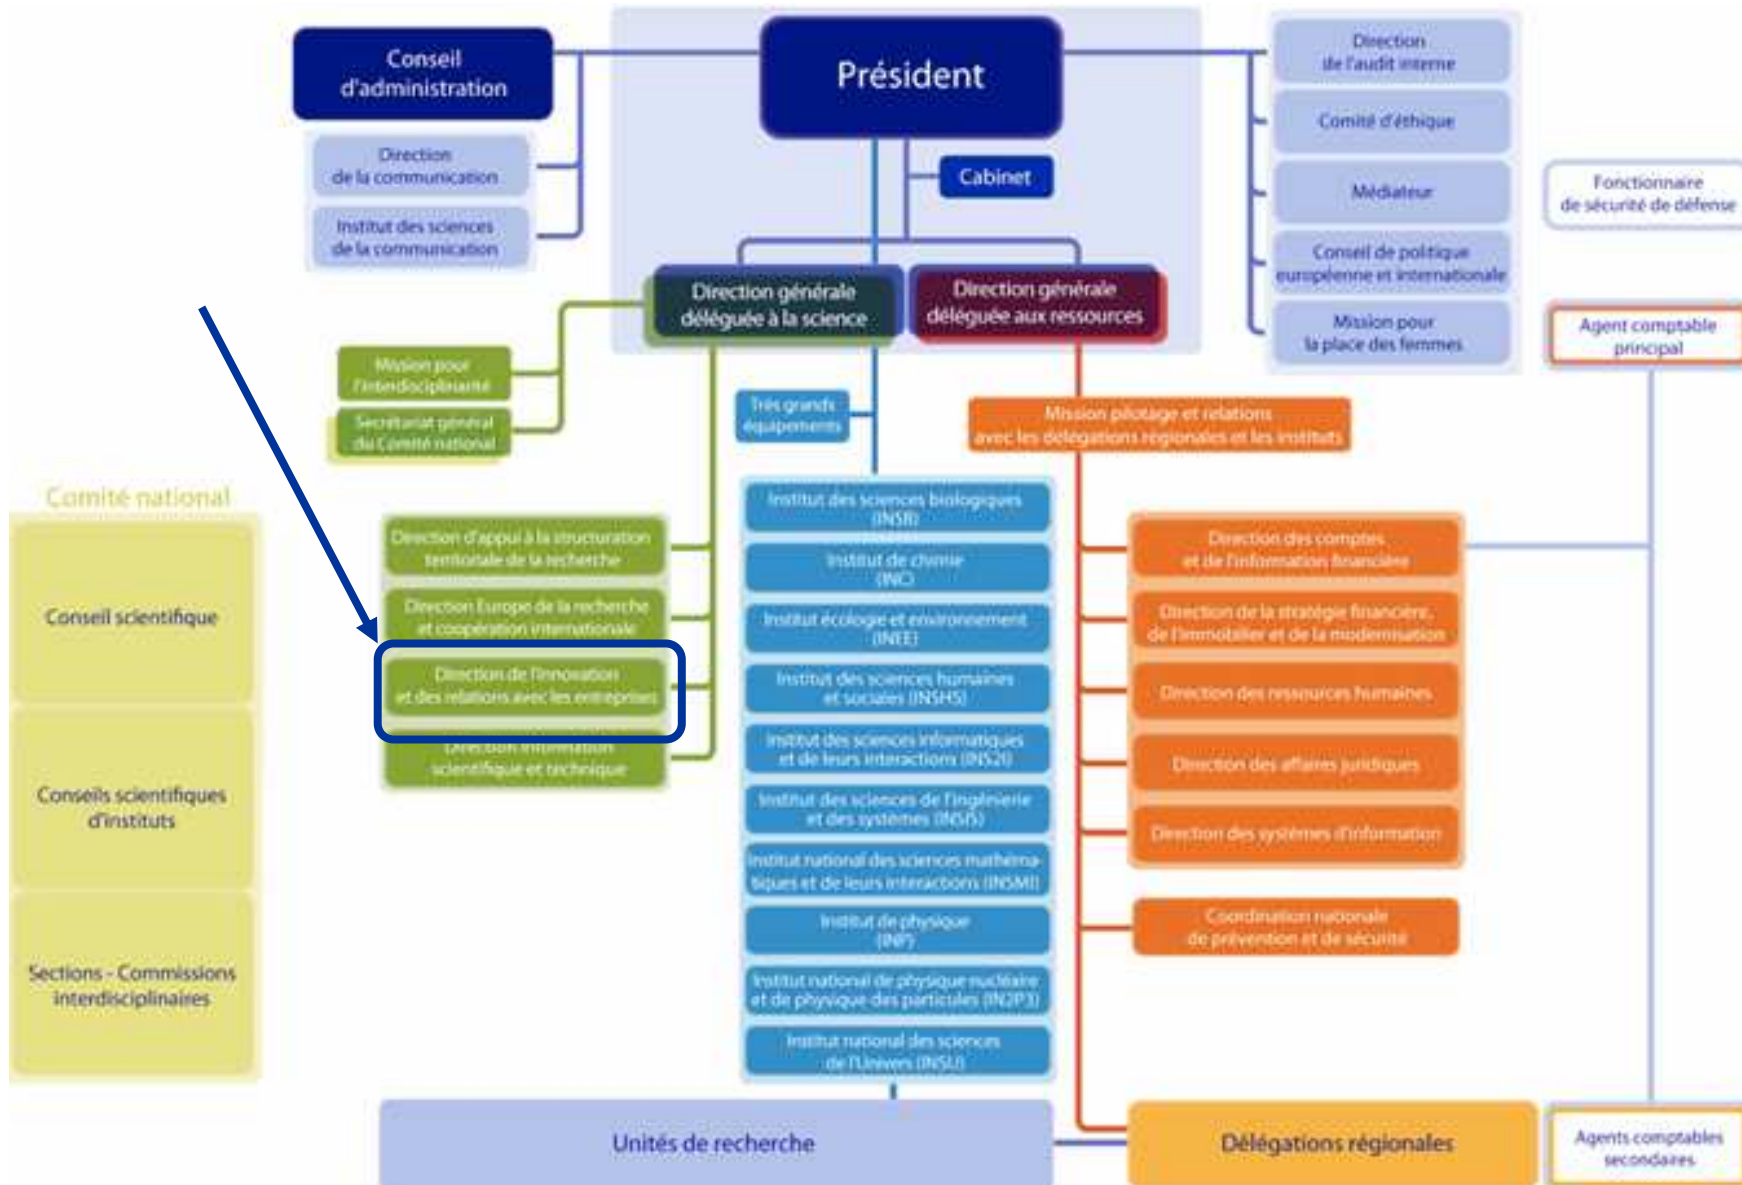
Conseil d'administration

Président

Direction de la communication

Institut des sciences de la communication

Cabinet

Direction de l'audit interne

Comité d'éthique

Médiateur

Conseil de politique européenne et internationale

Mission pour la place des femmes

Fonctionnaire de sécurité de défense

Agent comptable principal

Direction générale déléguée à la science

Direction générale déléguée aux ressources

Mission pour l'interdisciplinarité

Secrétariat général du Comité national

Très grands équipements

Mission pilotage et relations avec les délégations régionales et les instituts

Comité national

Conseil scientifique

Conseils scientifiques d'instituts

Sections - Commissions interdisciplinaires

Direction d'appui à la structuration territoriale de la recherche

Direction Europe de la recherche et coopération internationale

Direction de l'innovation et des relations avec les entreprises

Direction information scientifique et technique

Institut des sciences biologiques (INSB)

Institut de chimie (INC)

Institut écologie et environnement (INEE)

Institut des sciences humaines et sociales (INSHS)

Institut des sciences informatiques et de leurs interactions (INS2I)

Institut des sciences de l'ingénierie et des systèmes (INSIS)

Institut national des sciences mathématiques et de leurs interactions (INSMI)

Institut de physique (INP)

Institut national de physique nucléaire et de physique des particules (IN2P3)

Institut national des sciences de l'Univers (INSU)

Direction des comptes et de l'information financière

Direction de la stratégie financière, de l'immobilier et de la modernisation

Direction des ressources humaines

Direction des affaires juridiques

Direction des systèmes d'information

Coordination nationale de prévention et de sécurité

Unités de recherche

Délégations régionales

Agents comptables secondaires